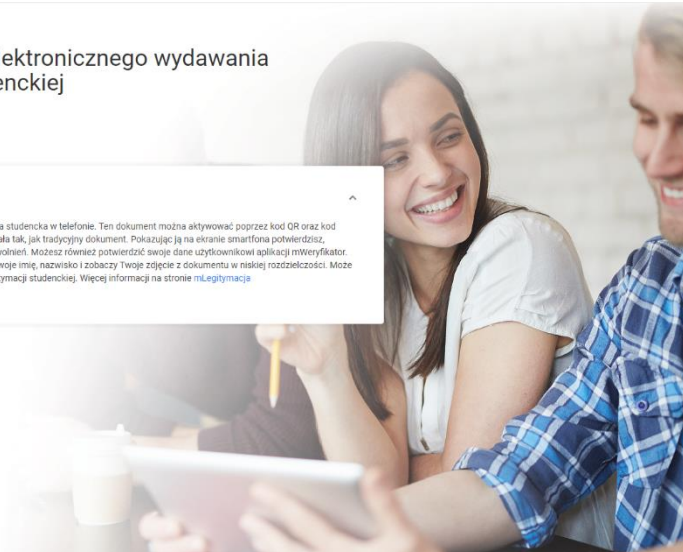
ektronicznego wydawania
enckiej

a studencka w telefonie. Ten dokument można aktywować poprzez kod QR oraz kod
ała tak, jak tradycyjny dokument. Pokazując ją na ekranie smartfona potwierdzisz,
olnień. Możesz również potwierdzić swoje dane użytkownikowi aplikacji mWeryfikator.
woje imię, nazwisko i zobaczy Twoje zdjęcie z dokumentu w niskiej rozdzielczości. Może
tymacji studenckiej. Więcej informacji na stronie mLegitymacja